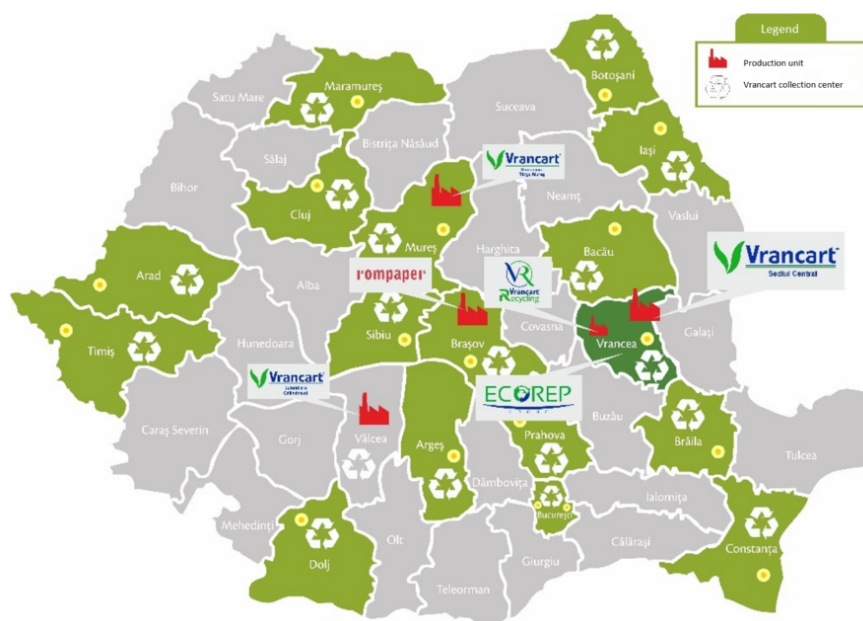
Legend

Production unit

Vrancart collection center

Satu Mare

Maramureş

Botoşani

Suceava

Bistriţa Năsăud

Sălaj

Vrancart
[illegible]

Iaşi

Bihor

Cluj

Neamţ

Vaslui

Mureş

Harghita

Bacău

Vrancart
Sediul Central

Arad

Alba

rompaper

VR
Vrancart Recycling

Covasna

Vrancea

Galaţi

Timiş

Sibiu

Hunedoara

Braşov

Vrancart
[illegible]

ECOREP

Buzău

Caraş Severin

Gorj

Vâlcea

Argeş

Prahova

Brăila

Tulcea

Dâmboviţa

Ialomiţa

Mehedinţi

Bucureşti

Olt

Călăraşi

Dolj

Giurgiu

Constanţa

Teleorman